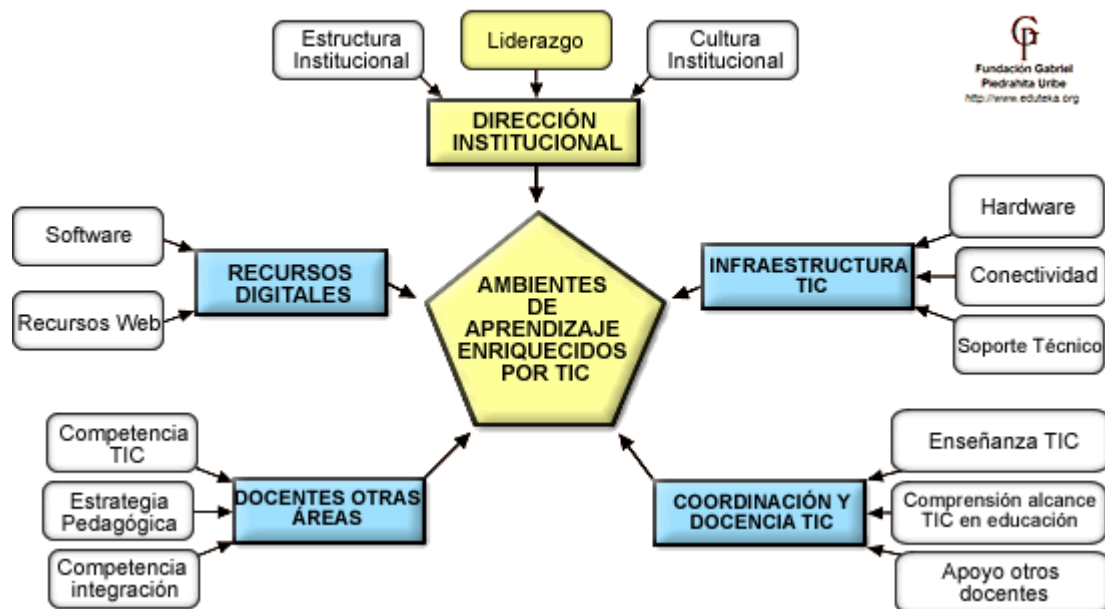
Estructura Institucional

Liderazgo

Cultura Institucional

DIRECCIÓN INSTITUCIONAL

Fundación Gabriel Piedrahita Uribe
http://www.eduteka.org

Software

Recursos Web

RECURSOS DIGITALES

AMBIENTES DE APRENDIZAJE ENRIQUECIDOS POR TIC

Hardware

Conectividad

Soporte Técnico

INFRAESTRUCTURA TIC

Competencia TIC

Estrategia Pedagógica

Competencia integración

DOCENTES OTRAS ÁREAS

Enseñanza TIC

Comprensión alcance TIC en educación

Apoyo otros docentes

COORDINACIÓN Y DOCENCIA TIC